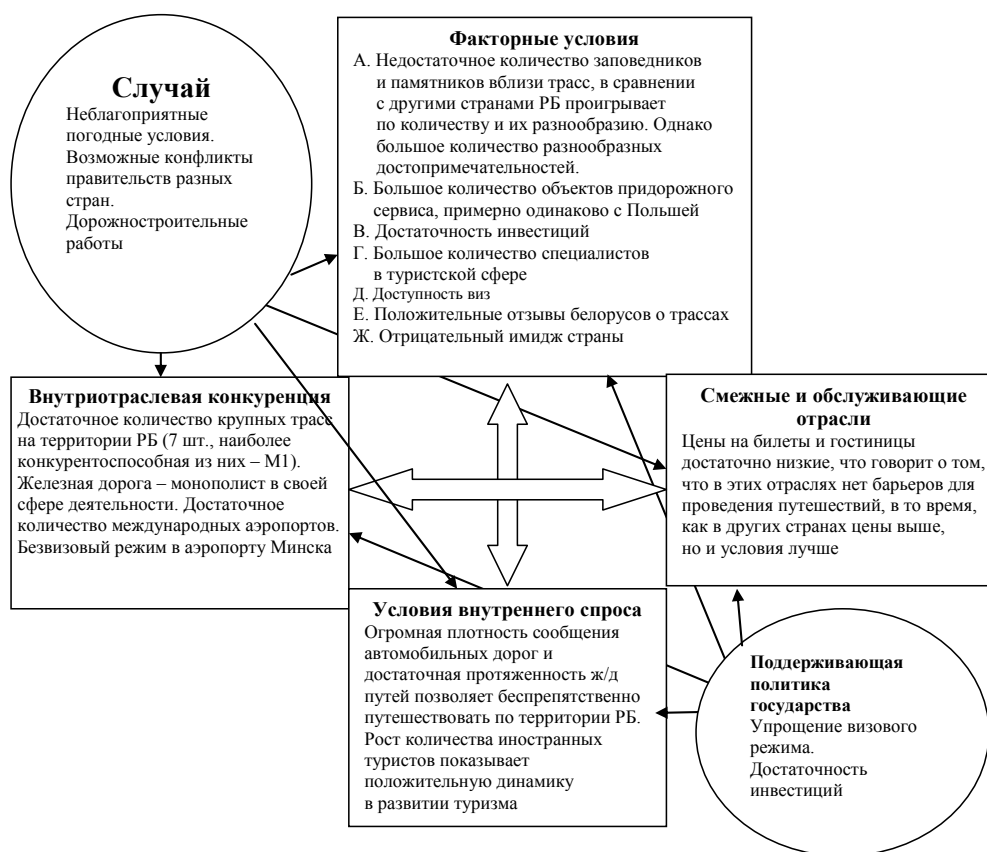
Случай
Неблагоприятные погодные условия. Возможные конфликты правительств разных стран. Дорожностроительные работы

Факторные условия
А. Недостаточное количество заповедников и памятников вблизи трасс, в сравнении с другими странами РБ проигрывает по количеству и их разнообразию. Однако большое количество разнообразных достопримечательностей.
Б. Большое количество объектов придорожного сервиса, примерно одинаково с Польшей
В. Достаточность инвестиций
Г. Большое количество специалистов в туристской сфере
Д. Доступность виз
Е. Положительные отзывы белорусов о трассах
Ж. Отрицательный имидж страны

Внутриотраслевая конкуренция
Достаточное количество крупных трасс на территории РБ (7 шт., наиболее конкурентоспособная из них – М1). Железная дорога – монополист в своей сфере деятельности. Достаточное количество международных аэропортов. Безвизовый режим в аэропорту Минска

Смежные и обслуживающие отрасли
Цены на билеты и гостиницы достаточно низкие, что говорит о том, что в этих отраслях нет барьеров для проведения путешествий, в то время, как в других странах цены выше, но и условия лучше

Условия внутреннего спроса
Огромная плотность сообщения автомобильных дорог и достаточная протяженность ж/д путей позволяет беспрепятственно путешествовать по территории РБ. Рост количества иностранных туристов показывает положительную динамику в развитии туризма

Поддерживающая политика государства
Упрощение визового режима. Достаточность инвестиций